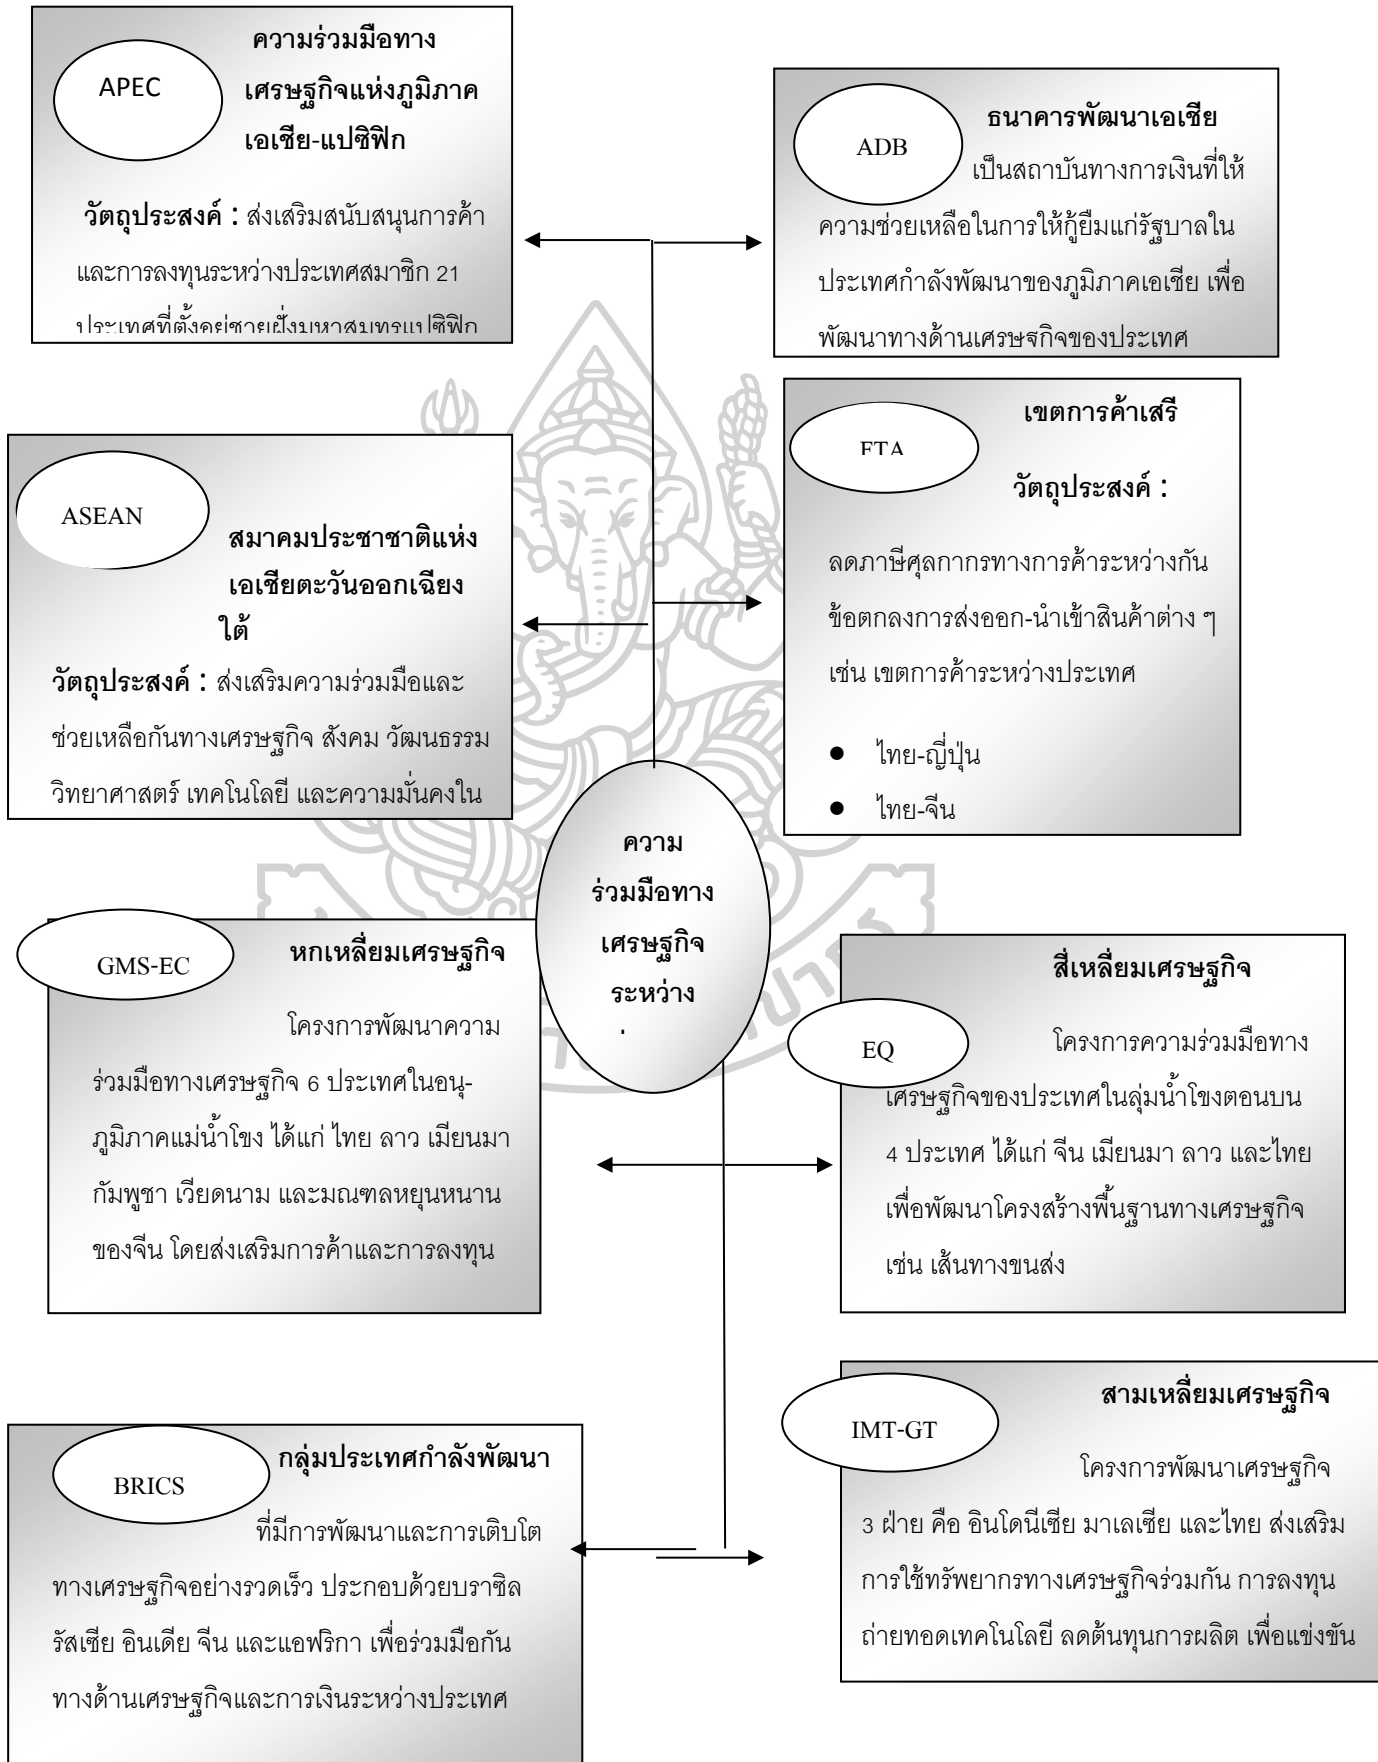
APEC

ความร่วมมือทางเศรษฐกิจแห่งภูมิภาคเอเชีย-แปซิฟิก

วัตถุประสงค์ : ส่งเสริมสนับสนุนการค้าและการลงทุนระหว่างประเทศสมาชิก 21 ประเทศที่ตั้งอยู่ชายฝั่งมหาสมุทรแปซิฟิก

ADB

ธนาคารพัฒนาเอเชีย

เป็นสถาบันทางการเงินที่ให้ความช่วยเหลือในการให้กู้ยืมแก่รัฐบาลในประเทศกำลังพัฒนาของภูมิภาคเอเชีย เพื่อพัฒนาทางด้านเศรษจกิจของประเทศ

FTA

เขตการค้าเสรี

วัตถุประสงค์ :

ลดภาษีศุลกากรทางการค้าระหว่างกัน ข้อตกลงการส่งออก-นำเข้าสินค้าต่าง ๆ เช่น เขตการค้าระหว่างประเทศ

- ไทย-ญี่ปุ่น
- ไทย-จีน

ASEAN

สมาคมประชาชาติแห่งเอเชียตะวันออกเฉียงใต้

วัตถุประสงค์ : ส่งเสริมความร่วมมือและช่วยเหลือกันทางเศรษฐกิจ สังคม วัฒนธรรม วิทยาศาสตร์ เทคโนโลยี และความมั่นคงใน

ความร่วมมือทางเศรษฐกิจระหว่าง
.

GMS-EC

หกเหลี่ยมเศรษฐกิจ

โครงการพัฒนาความร่วมมือทางเศรษฐกิจ 6 ประเทศในอนุภูมิภาคแม่น้ำโขง ได้แก่ ไทย ลาว เมียนมา กัมพูชา เวียดนาม และมณฑลหยุนหนานของจีน โดยส่งเสริมการค้าและการลงทุน

EQ

สี่เหลี่ยมเศรษฐกิจ

โครงการความร่วมมือทางเศรษฐกิจของประเทศในลุ่มน้ำโขงตอนบน 4 ประเทศ ได้แก่ จีน เมียนมา ลาว และไทย เพื่อพัฒนาโครงสร้างพื้นฐานทางเศรษฐกิจ เช่น เส้นทางขนส่ง

IMT-GT

สามเหลี่ยมเศรษฐกิจ

โครงการพัฒนาเศรษฐกิจ 3 ฝ่าย คือ อินโดนีเซีย มาเลเซีย และไทย ส่งเสริมการใช้ทรัพยากรทางเศรษฐกิจร่วมกัน การลงทุน ถ่ายทอดเทคโนโลยี ลดต้นทุนการผลิต เพื่อแข่งขัน

BRICS

กลุ่มประเทศกำลังพัฒนา

ที่มีการพัฒนาและการเติบโตทางเศรษฐกิจอย่างรวดเร็ว ประกอบด้วยบราซิล รัสเซีย อินเดีย จีน และแอฟริกา เพื่อร่วมมือกันทางด้านเศรษฐกิจและการเงินระหว่างประเทศ